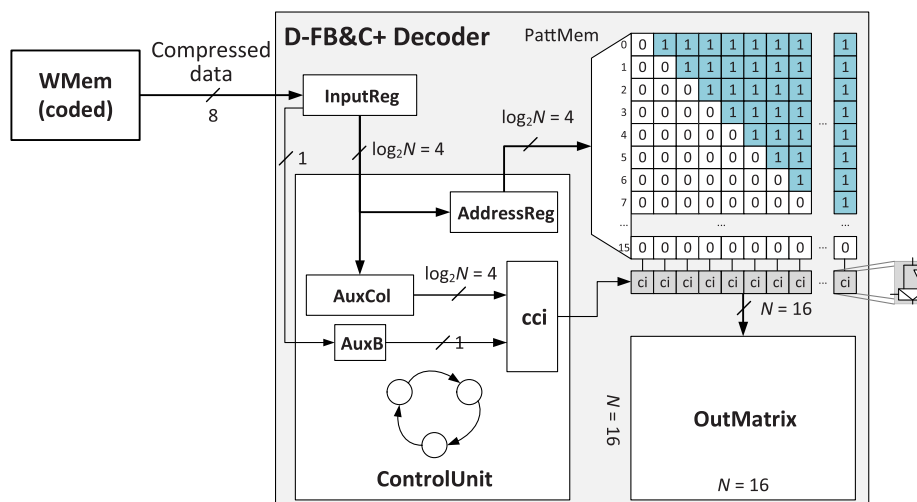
WMem (coded)

Compressed data

8

D-FB&C+ Decoder

PattMem

InputReg

1

$\log_2 N = 4$

$\log_2 N = 4$

AddressReg

AuxCol

$\log_2 N = 4$

cci

AuxB

1

ControlUnit

| 0 | 0 | 1 | 1 | 1 | 1 | 1 | 1 | 1 | ... | 1 |
|---|---|---|---|---|---|---|---|---|---|---|
| 1 | 0 | 0 | 1 | 1 | 1 | 1 | 1 | 1 | | 1 |
| 2 | 0 | 0 | 0 | 1 | 1 | 1 | 1 | 1 | | 1 |
| 3 | 0 | 0 | 0 | 0 | 1 | 1 | 1 | 1 | | 1 |
| 4 | 0 | 0 | 0 | 0 | 0 | 1 | 1 | 1 | ... | 1 |
| 5 | 0 | 0 | 0 | 0 | 0 | 0 | 1 | 1 | | 1 |
| 6 | 0 | 0 | 0 | 0 | 0 | 0 | 0 | 1 | | 1 |
| 7 | 0 | 0 | 0 | 0 | 0 | 0 | 0 | 0 | | 1 |
| ... | | | | ... | | | | | | ... |
| 15 | 0 | 0 | 0 | 0 | 0 | 0 | 0 | 0 | ... | 0 |

| ci | ci | ci | ci | ci | ci | ci | ci | ... | ci |
|---|---|---|---|---|---|---|---|---|---|

$N = 16$

$N = 16$

OutMatrix

$N = 16$